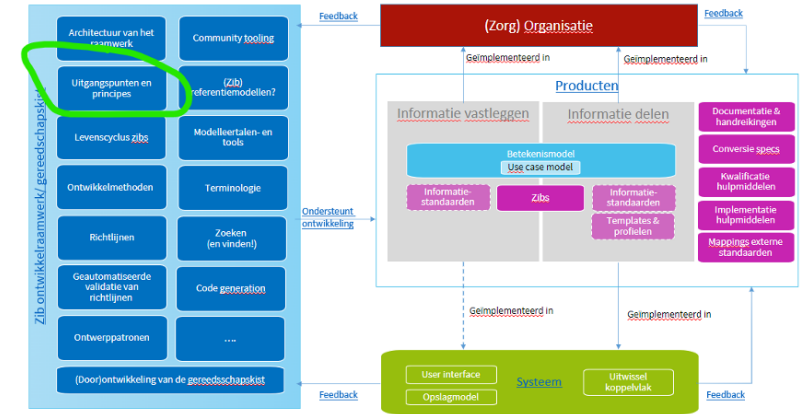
Zib ontwikkelraamwerk/ gereedschapskist

Architectuur van het raamwerk

Community tooling

Uitgangspunten en principes

(Zib) referentiemodellen?

Levenscyclus zibs

Modelleertalen- en tools

Ontwikkelmethoden

Terminologie

Richtlijnen

Zoeken (en vinden!)

Geautomatiseerde validatie van richtlijnen

Code generation

Ontwerppatronen

…

(Door)ontwikkeling van de gereedschapskist

Feedback

(Zorg) Organisatie

Feedback

Geïmplementeerd in

Geïmplementeerd in

Producten

Informatie vastleggen

Informatie delen

Betekenismodel

Use case model

Informatie-standaarden

Zibs

Informatie-standaarden

Templates & profielen

Documentatie & handreikingen

Conversie specs

Kwalificatie hulpmiddelen

Implementatie hulpmiddelen

Mappings externe standaarden

Ondersteunt ontwikkeling

Geïmplementeerd in

Geïmplementeerd in

User interface

Opslagmodel

Systeem

Uitwissel koppelvlak

Feedback

Feedback